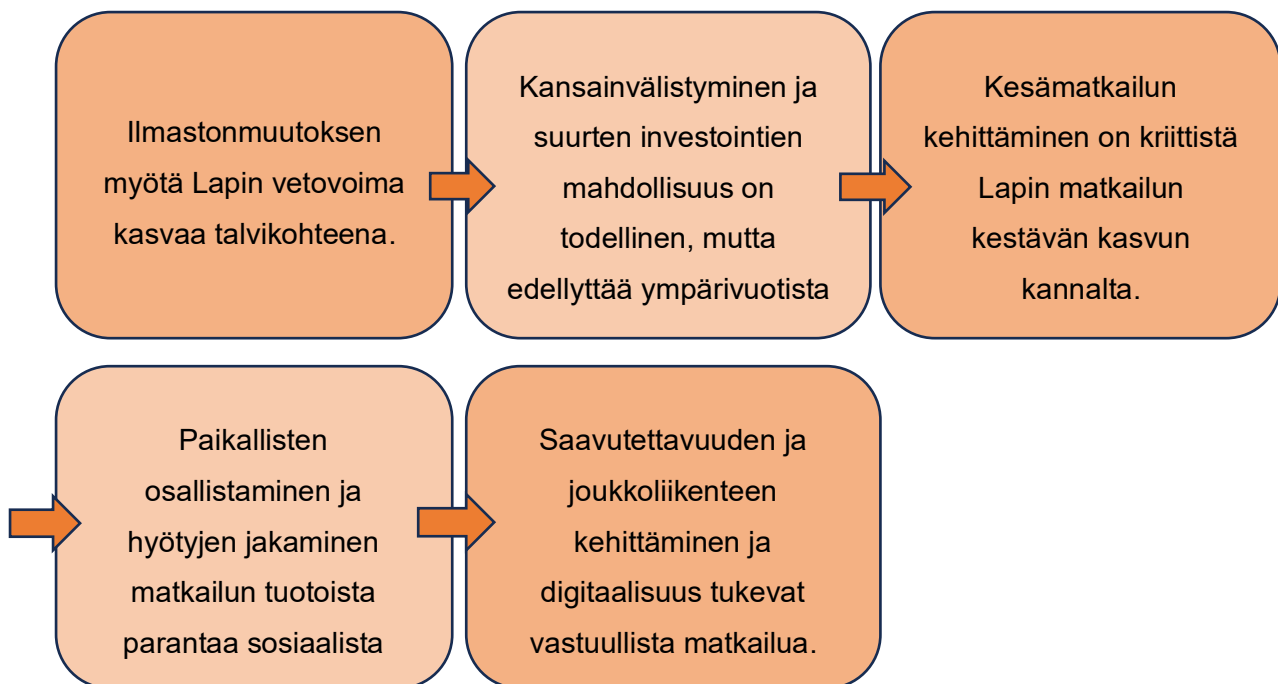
Ilmastonmuutoksen myötä Lapin vetovoima kasvaa talvikohteena.

Kansainvälistyminen ja suurten investointien mahdollisuus on todellinen, mutta edellyttää ympärivuotista

Kesämatkailun kehittäminen on kriittistä Lapin matkailun kestävän kasvun kannalta.

Paikallisten osallistaminen ja hyötyjen jakaminen matkailun tuotoista parantaa sosiaalista

Saavutettavuuden ja joukkoliikenteen kehittäminen ja digitaalisuus tukevat vastuullista matkailua.